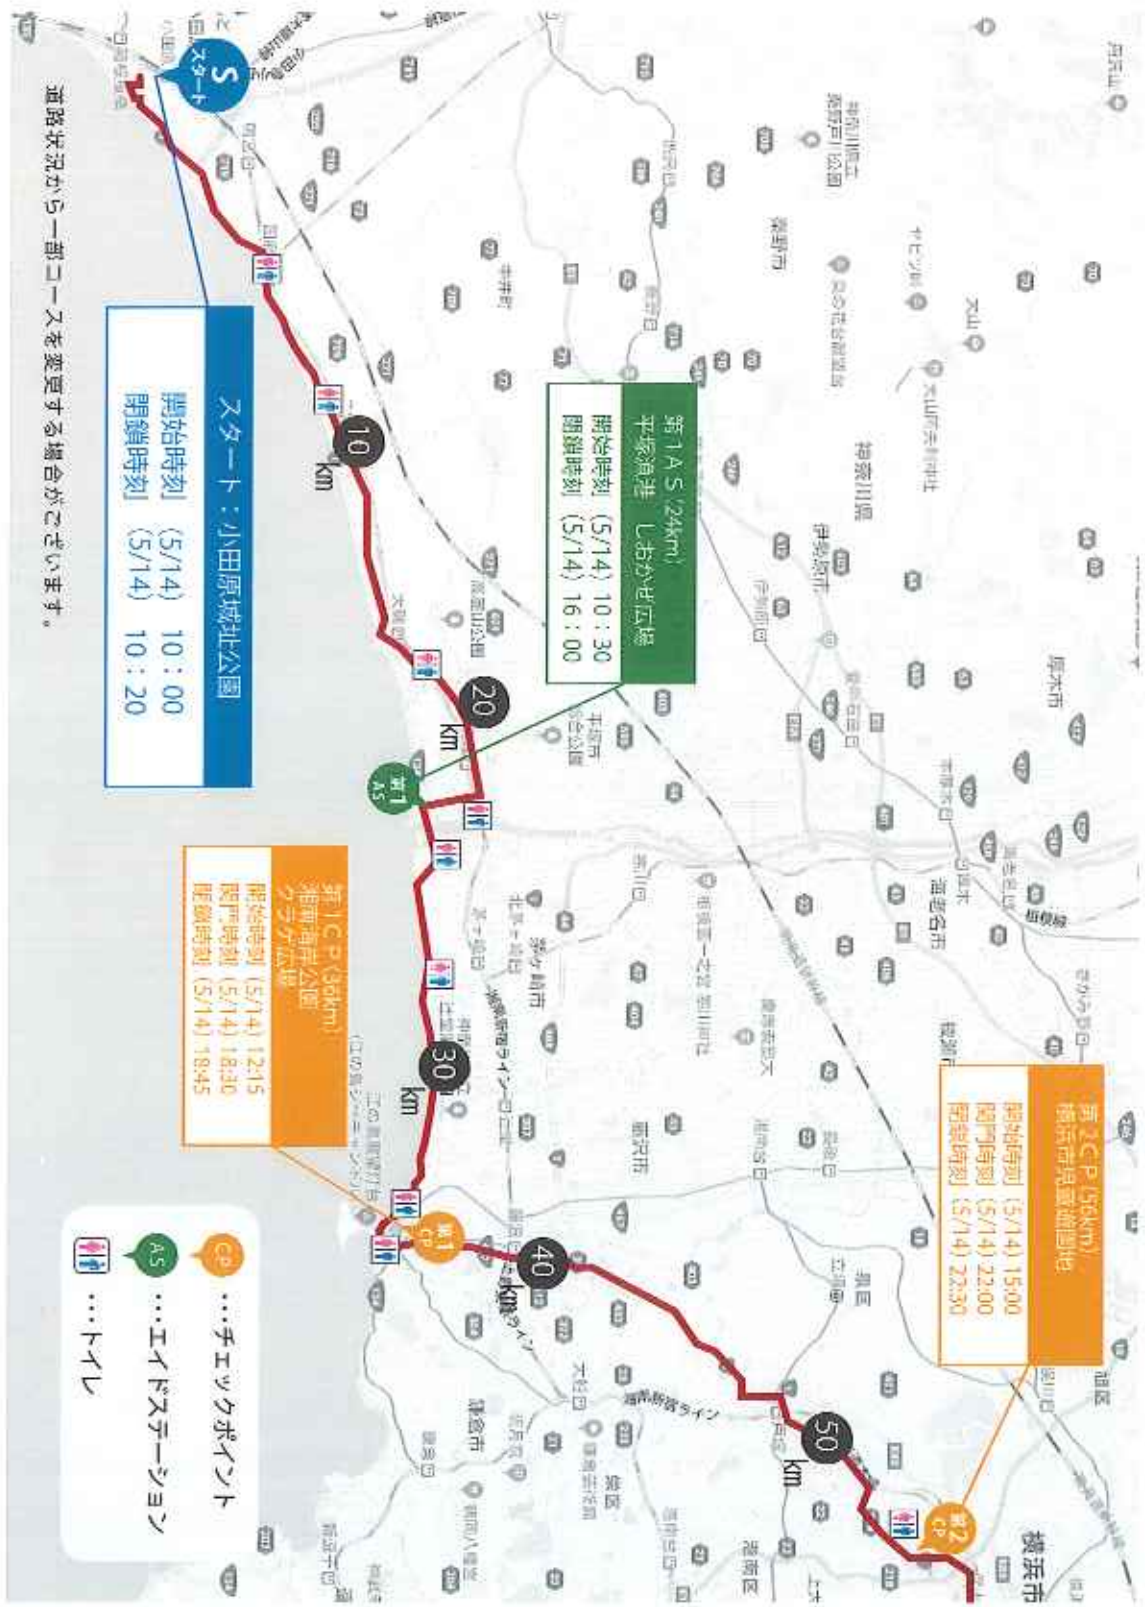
S
スタート

スタート：小田原城址公園
開始時刻　(5/14)　10：00
閉鎖時刻　(5/14)　10：20

第1AS (24km)
平塚漁港　しおかぜ広場
開始時刻　(5/14)　10：30
閉鎖時刻　(5/14)　16：00

第1CP (36km)
湘南海岸公園
ウラグア広場
開始時刻 (5/14) 12:15
関門時刻 (5/14) 18:30
閉鎖時刻 (5/14) 18:45

第2CP (56km)
横浜市児童遊園地
開始時刻 (5/14) 15:00
関門時刻 (5/14) 22:00
閉鎖時刻 (5/14) 22:30

10 km
20 km
30 km
40 km
50 km

第1 AS
第1 CP
第2 CP

CP …チェックポイント
AS …エイドステーション
…トイレ

道路状況から一部コースを変更する場合がございます。

丹沢山
大山
秦野市
平塚市
茅ヶ崎市
藤沢市
鎌倉市
厚木市
海老名市
伊勢原市
神奈川県
横浜市
泉区
栄区
港南区
大和市